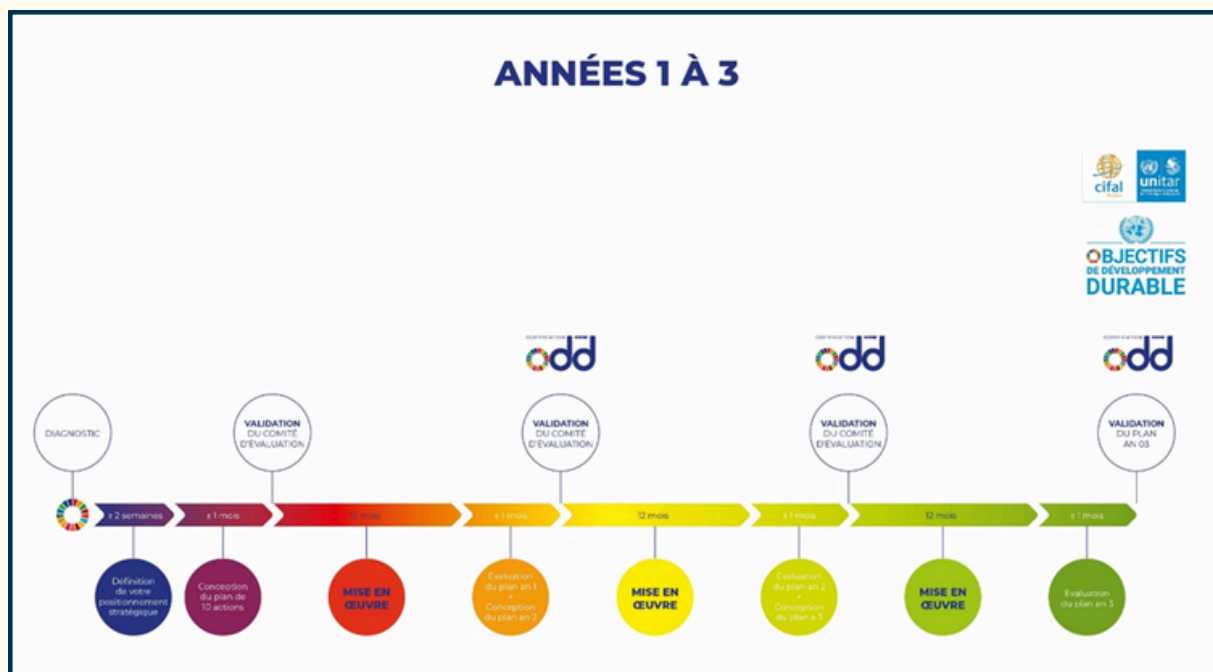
ANNÉES 1 À 3

cifal

unitar

OBJECTIFS DE DÉVELOPPEMENT DURABLE

CERTIFICATION odd

CERTIFICATION odd

CERTIFICATION odd

DIAGNOSTIC

VALIDATION DU COMITÉ D'ÉVALUATION

VALIDATION DU COMITÉ D'ÉVALUATION

VALIDATION DU COMITÉ D'ÉVALUATION

VALIDATION DU PLAN AN 03

± 2 semaines

± 1 mois

12 mois

± 1 mois

12 mois

± 1 mois

12 mois

± 1 mois

Définition de votre positionnement stratégique

Conception du plan de 10 actions

MISE EN ŒUVRE

Evaluation du plan an 1 + Conception du plan an 2

MISE EN ŒUVRE

Evaluation du plan an 2 + Conception du plan a 3

MISE EN ŒUVRE

Evaluation du plan an 3